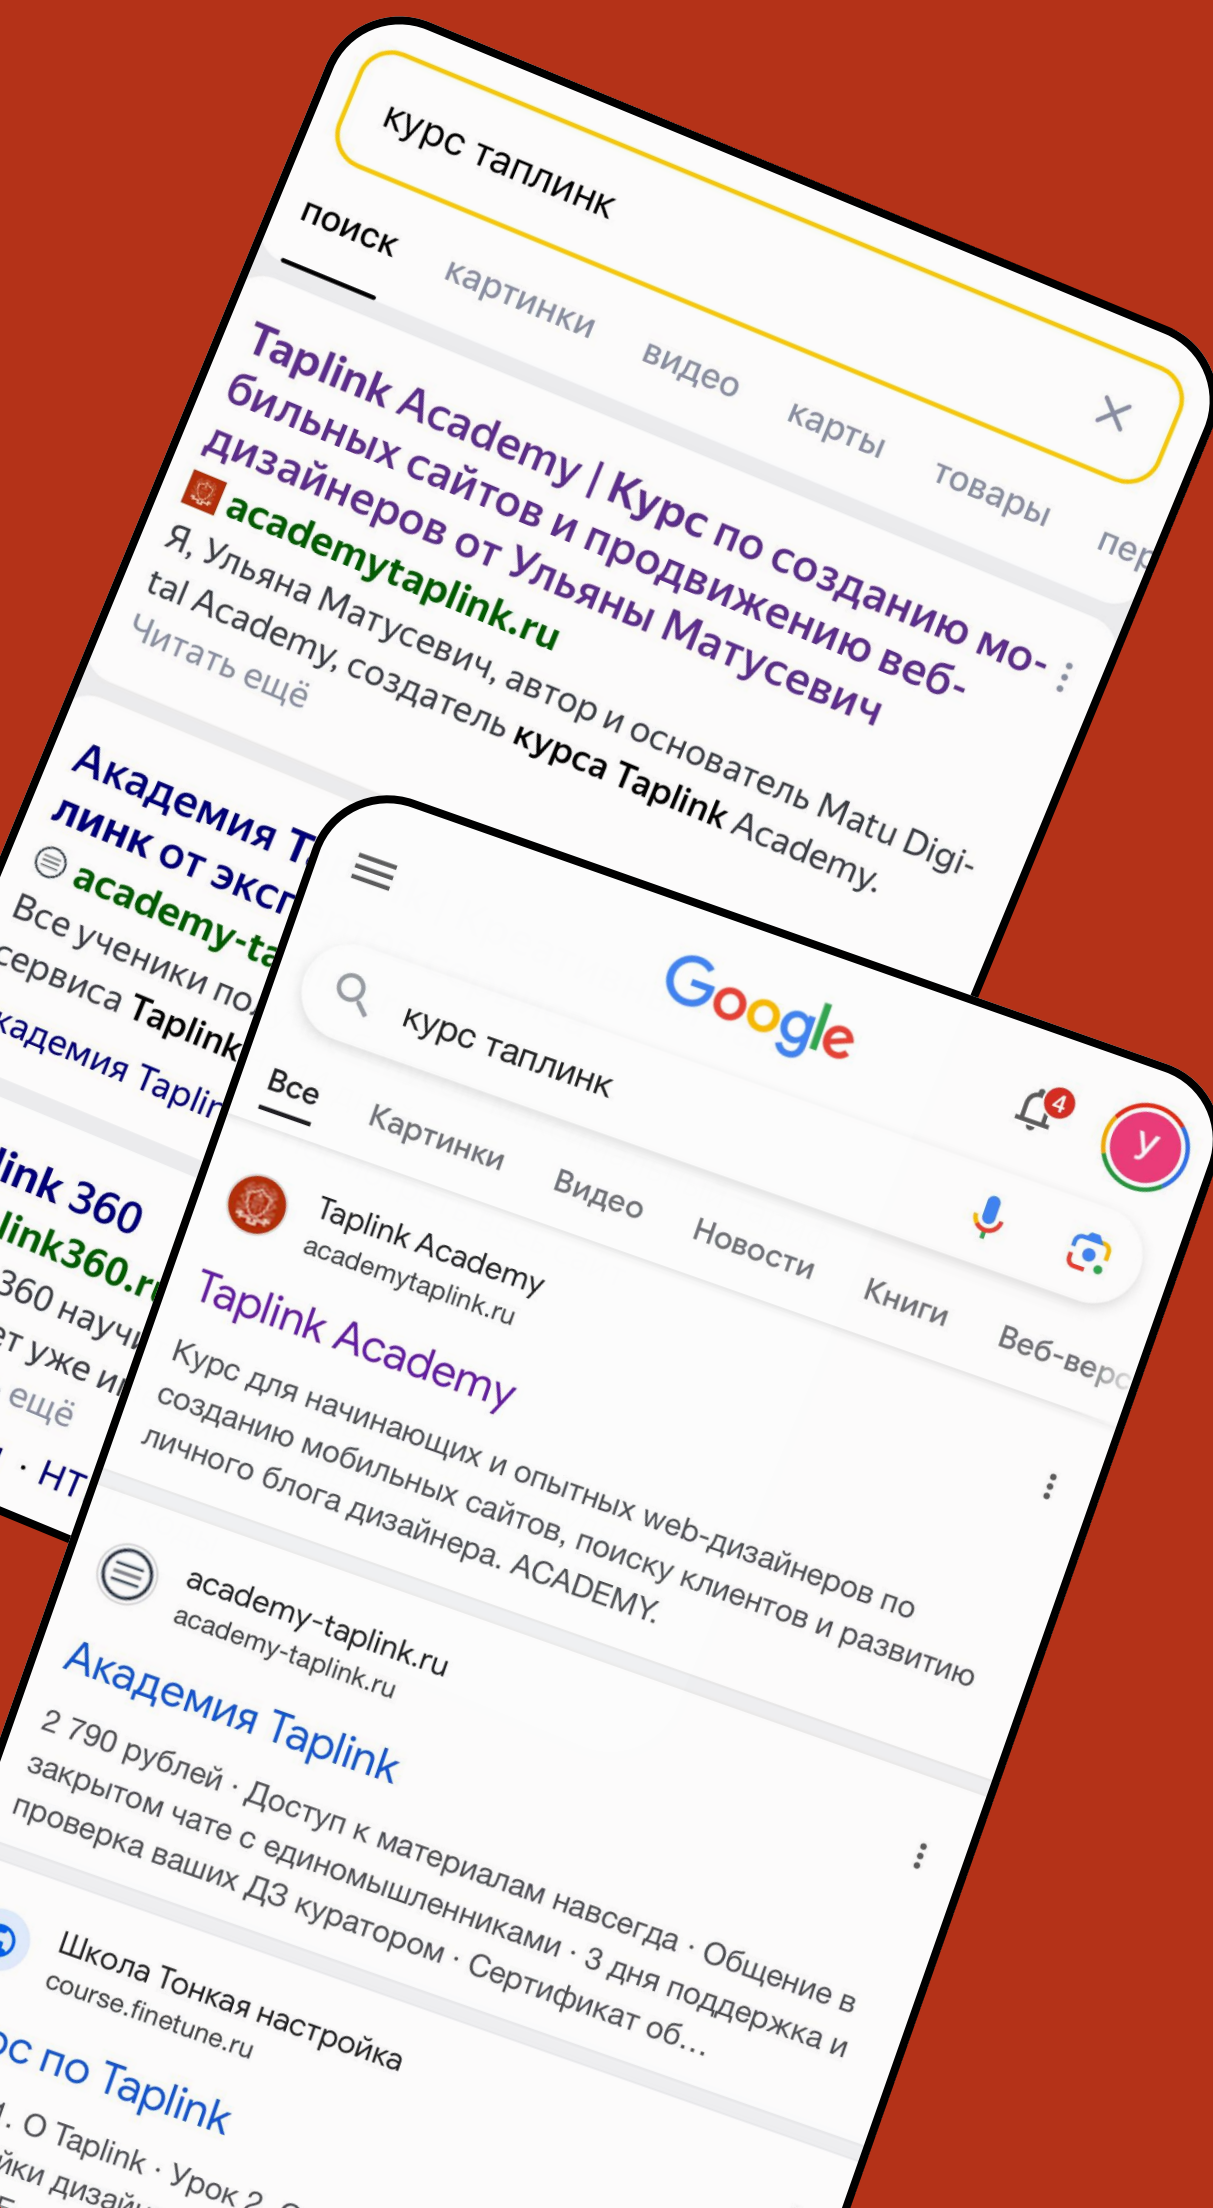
курс таплинк

поиск картинки видео карты товары пер

Taplink Academy | Курс по созданию мобильных сайтов и продвижению веб-дизайнеров от Ульяны Матусевич

academytaplink.ru

Я, Ульяна Матусевич, автор и основатель Matu Digital Academy, создатель курса Taplink Academy.

Читать ещё

Академия T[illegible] линк от эксп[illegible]

academy-ta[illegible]

Все ученики по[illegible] сервиса Taplink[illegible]

кадемия Taplin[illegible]

link 360

link360.r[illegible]

360 научи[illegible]

ет уже и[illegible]

ещё

· HT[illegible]

Google

курс таплинк

4

У

Все Картинки Видео Новости Книги Веб-верс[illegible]

Taplink Academy
academytaplink.ru

Taplink Academy

Курс для начинающих и опытных web-дизайнеров по созданию мобильных сайтов, поиску клиентов и развитию личного блога дизайнера. ACADEMY.

academy-taplink.ru
academy-taplink.ru

Академия Taplink

2 790 рублей · Доступ к материалам навсегда · Общение в закрытом чате с единомышленниками · 3 дня поддержка и проверка ваших ДЗ куратором · Сертификат об...

Школа Тонкая настройка
course.finetune.ru

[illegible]с по Taplink

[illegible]. О Taplink · Урок 2. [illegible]

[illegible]йки дизай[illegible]